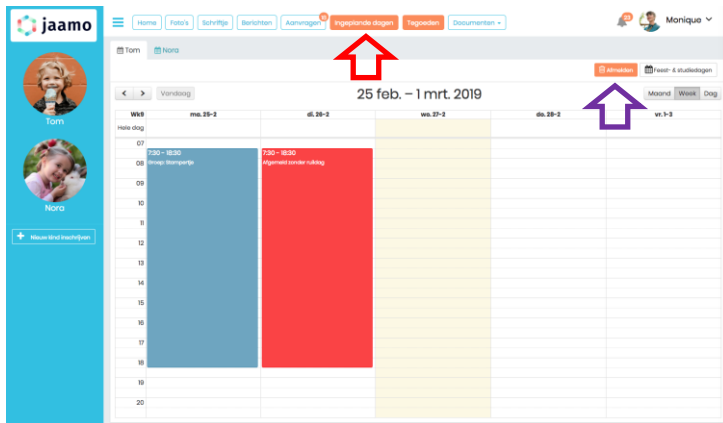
jaamo

Home Foto's Schriftje Berichten Aanvragen Ingeplande dagen Tegoeden Documenten

Monique

Tom

Nora

Nieuw kind inschrijven

Tom Nora

Afmelden Feest- & studiedagen

Vandaag

25 feb. – 1 mrt. 2019

Maand Week Dag

| Wk9 | ma. 25-2 | di. 26-2 | wo. 27-2 | do. 28-2 | vr. 1-3 |
|---|---|---|---|---|---|
| Hele dag | | | | | |
| 07 | | | | | |
| 08 | 7:30 - 18:30 Groep Stampertje | 7:30 - 18:30 Afgemeld zonder ruildag | | | |
| 09 | | | | | |
| 10 | | | | | |
| 11 | | | | | |
| 12 | | | | | |
| 13 | | | | | |
| 14 | | | | | |
| 15 | | | | | |
| 16 | | | | | |
| 17 | | | | | |
| 18 | | | | | |
| 19 | | | | | |
| 20 | | | | | |